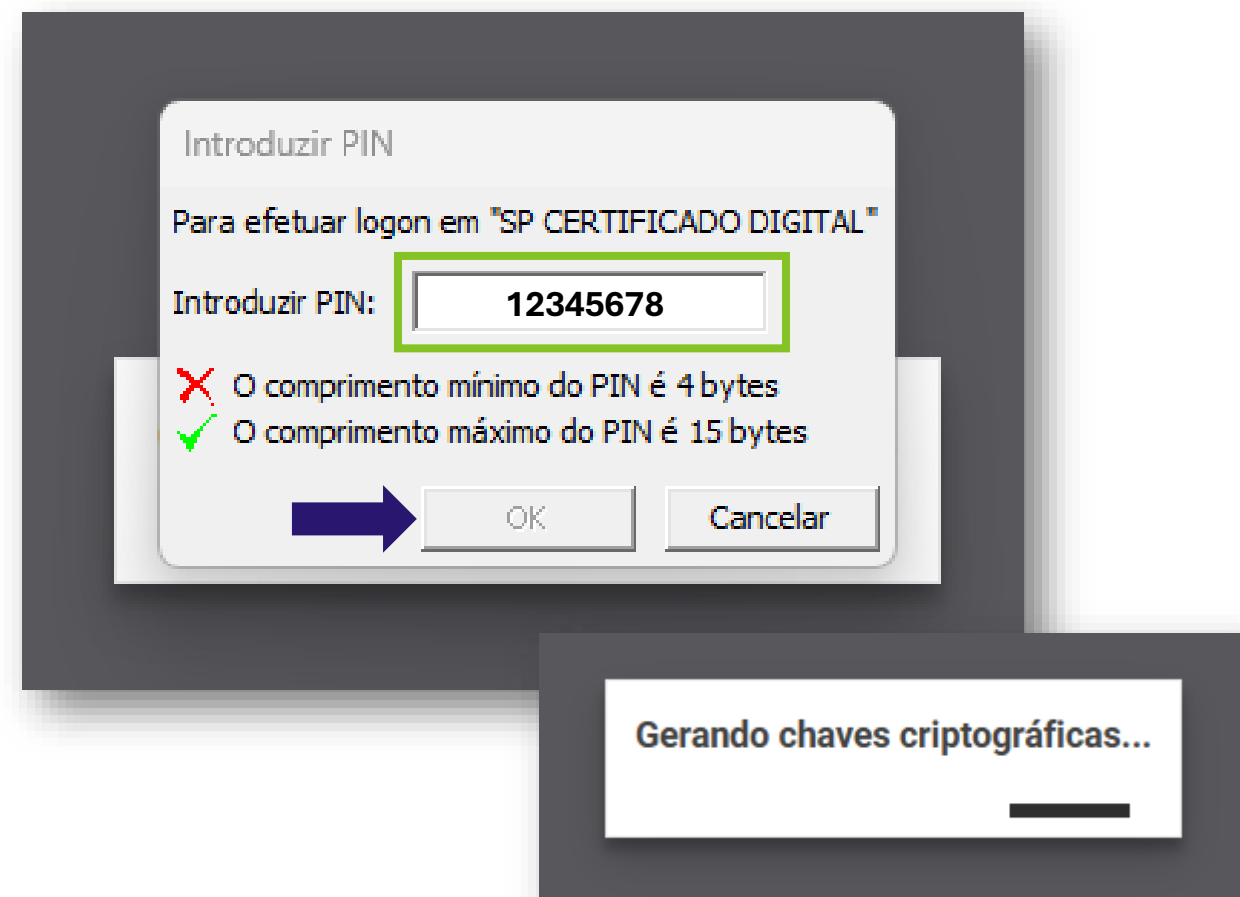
Introduzir PIN

Para efetuar logon em "SP CERTIFICADO DIGITAL"

Introduzir PIN: 12345678

O comprimento mínimo do PIN é 4 bytes

O comprimento máximo do PIN é 15 bytes

OK

Cancelar

Gerando chaves criptográficas...